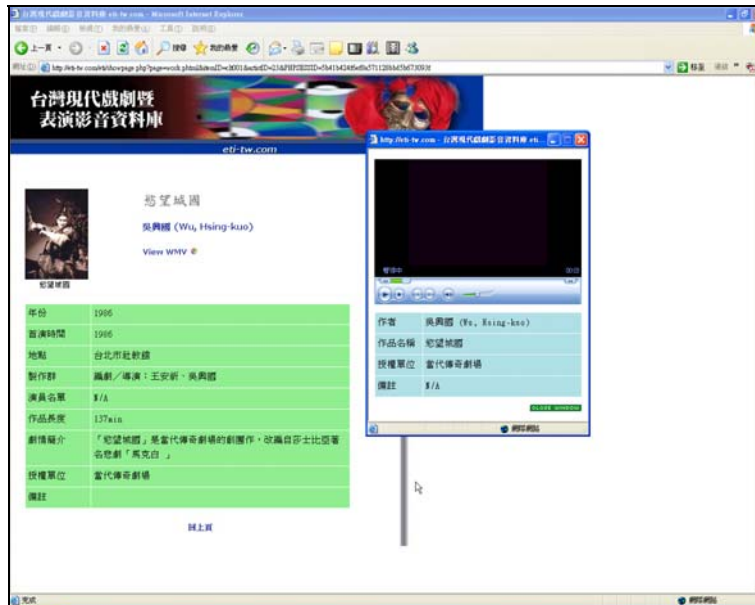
台灣現代戲劇暨表演影音資料庫 eti-tw.com - Microsoft Internet Explorer

台灣現代戲劇暨
表演影音資料庫

eti-tw.com

慾望城國

吳興國 (Wu, Hsing-kuo)

View WMV

慾望城國

| 年份 | 1986 |
|---|---|
| 首演時間 | 1986 |
| 地點 | 台北市社教館 |
| 製作群 | 編劇／導演：王安祈、吳興國 |
| 演員名單 | N/A |
| 作品長度 | 137min |
| 劇情簡介 | 「慾望城國」是當代傳奇劇場的創團作，改編自莎士比亞著名悲劇「馬克白」 |
| 授權單位 | 當代傳奇劇場 |
| 備註 | |

回上頁

http://eti-tw.com - 台灣現代戲劇暨表演影音資料庫 eti...

| 作者 | 吳興國 (Wu, Hsing-kuo) |
|---|---|
| 作品名稱 | 慾望城國 |
| 授權單位 | 當代傳奇劇場 |
| 備註 | N/A |

CLOSE WINDOW

網際網路

完成

網際網路